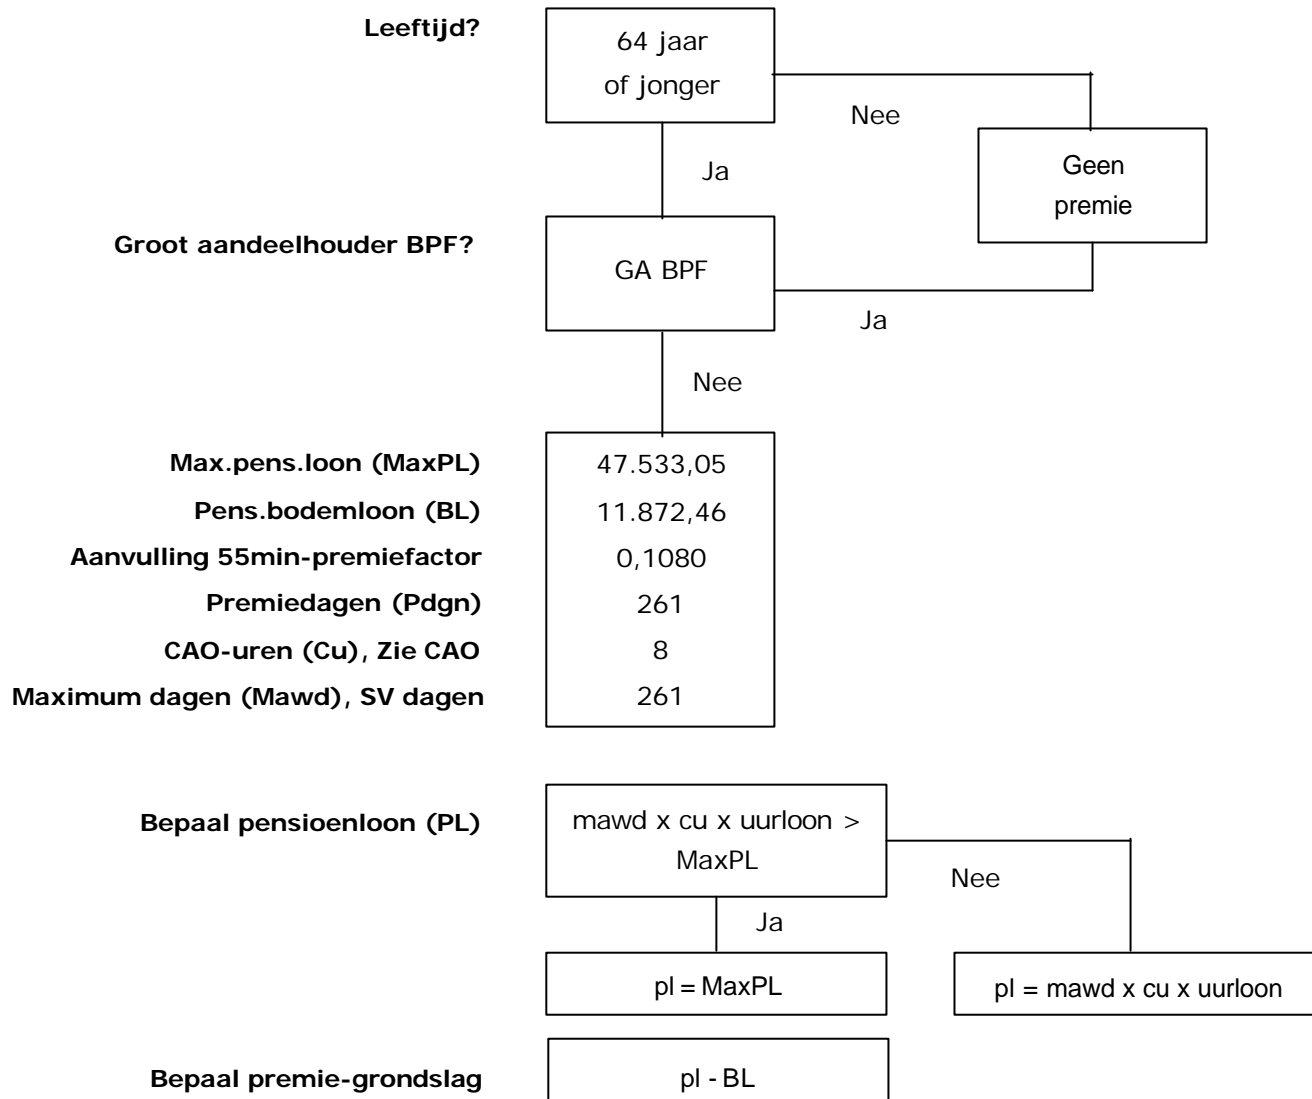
Leeftijd?

64 jaar of jonger

Nee

Geen premie

Ja

Groot aandeelhouder BPF?

GA BPF

Ja

Nee

Max.pens.loon (MaxPL) 47.533,05
Pens.bodemloon (BL) 11.872,46
Aanvulling 55min-premiefactor 0,1080
Premiedagen (Pdgn) 261
CAO-uren (Cu), Zie CAO 8
Maximum dagen (Mawd), SV dagen 261

Bepaal pensioenloon (PL)

mawd x cu x uurloon > MaxPL

Nee

Ja

pl = MaxPL

pl = mawd x cu x uurloon

Bepaal premie-grondslag

pl - BL